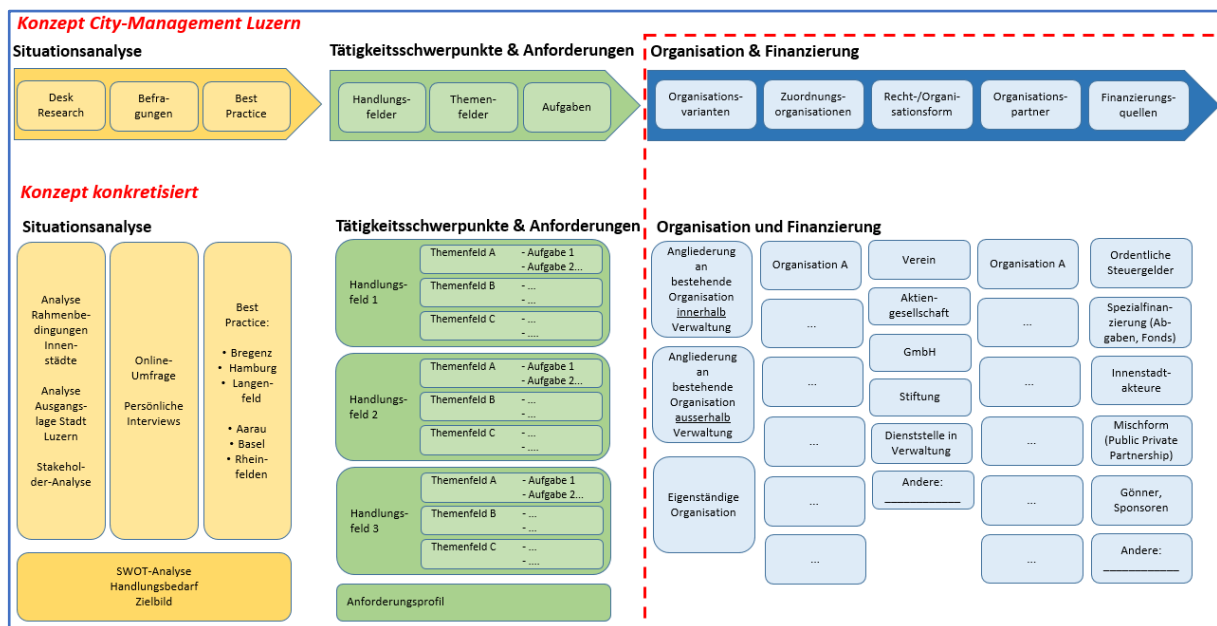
Konzept City-Management Luzern

Situationsanalyse

Desk Research

Befragungen

Best Practice

Tätigkeitsschwerpunkte & Anforderungen

Handlungsfelder

Themenfelder

Aufgaben

Organisation & Finanzierung

Organisationsvarianten

Zuordnungsorganisationen

Recht-/Organisationsform

Organisationspartner

Finanzierungsquellen

Konzept konkretisiert

Situationsanalyse

Analyse Rahmenbedingungen Innenstädte

Analyse Ausgangslage Stadt Luzern

Stakeholder-Analyse

Online-Umfrage

Persönliche Interviews

Best Practice:

• Bregenz
• Hamburg
• Langenfeld

• Aarau
• Basel
• Rheinfelden

SWOT-Analyse
Handlungsbedarf
Zielbild

Tätigkeitsschwerpunkte & Anforderungen

Handlungsfeld 1

Themenfeld A - Aufgabe 1 - Aufgabe 2...

Themenfeld B - ... - ...

Themenfeld C - ... - ....

Handlungsfeld 2

Themenfeld A - Aufgabe 1 - Aufgabe 2...

Themenfeld B - ... - ...

Themenfeld C - ... - ....

Handlungsfeld 3

Themenfeld A - Aufgabe 1 - Aufgabe 2...

Themenfeld B - ... - ...

Themenfeld C - ... - ....

Anforderungsprofil

Organisation und Finanzierung

Angliederung an bestehende Organisation innerhalb Verwaltung

Angliederung an bestehende Organisation ausserhalb Verwaltung

Eigenständige Organisation

Organisation A

...

...

...

...

...

Verein

Aktiengesellschaft

GmbH

Stiftung

Dienststelle in Verwaltung

Andere: ___________

Organisation A

...

...

...

...

...

Ordentliche Steuergelder

Spezialfinanzierung (Abgaben, Fonds)

Innenstadtakteure

Mischform (Public Private Partnership)

Gönner, Sponsoren

Andere: ___________